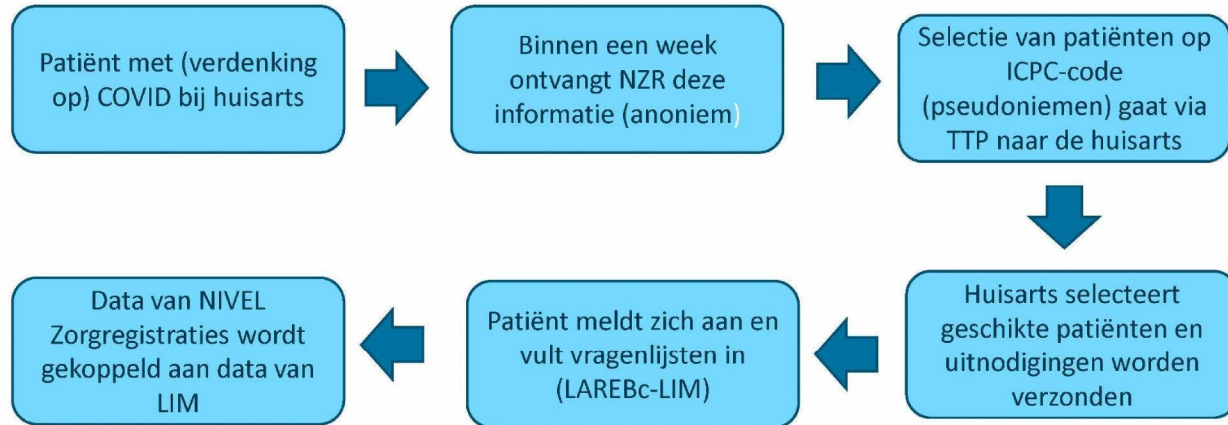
Patiënt met (verdenking op) COVID bij huisarts

Binnen een week ontvangt NZR deze informatie (anoniem)

Selectie van patiënten op ICPC-code (pseudoniemen) gaat via TTP naar de huisarts

Huisarts selecteert geschikte patiënten en uitnodigingen worden verzonden

Patiënt meldt zich aan en vult vragenlijsten in (LAREBc-LIM)

Data van NIVEL Zorgregistraties wordt gekoppeld aan data van LIM